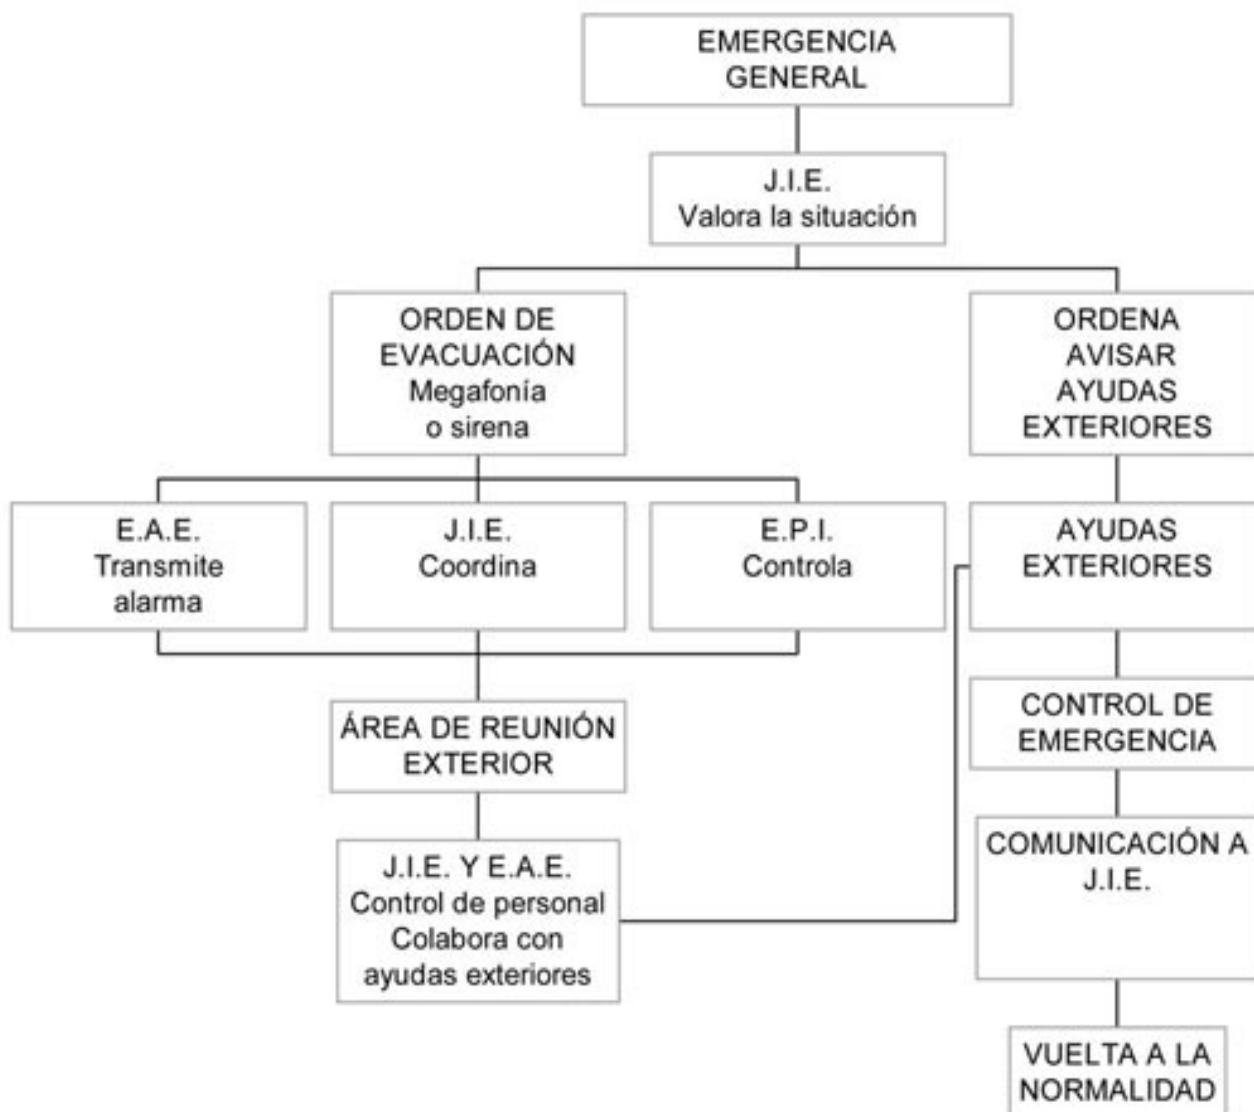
EMERGENCIA GENERAL

J.I.E.
Valora la situación

ORDEN DE EVACUACIÓN
Megafonía o sirena

ORDENA AVISAR AYUDAS EXTERIORES

E.A.E.
Transmite alarma

J.I.E.
Coordina

E.P.I.
Controla

AYUDAS EXTERIORES

ÁREA DE REUNIÓN EXTERIOR

CONTROL DE EMERGENCIA

J.I.E. Y E.A.E.
Control de personal
Colabora con ayudas exteriores

COMUNICACIÓN A J.I.E.

VUELTA A LA NORMALIDAD